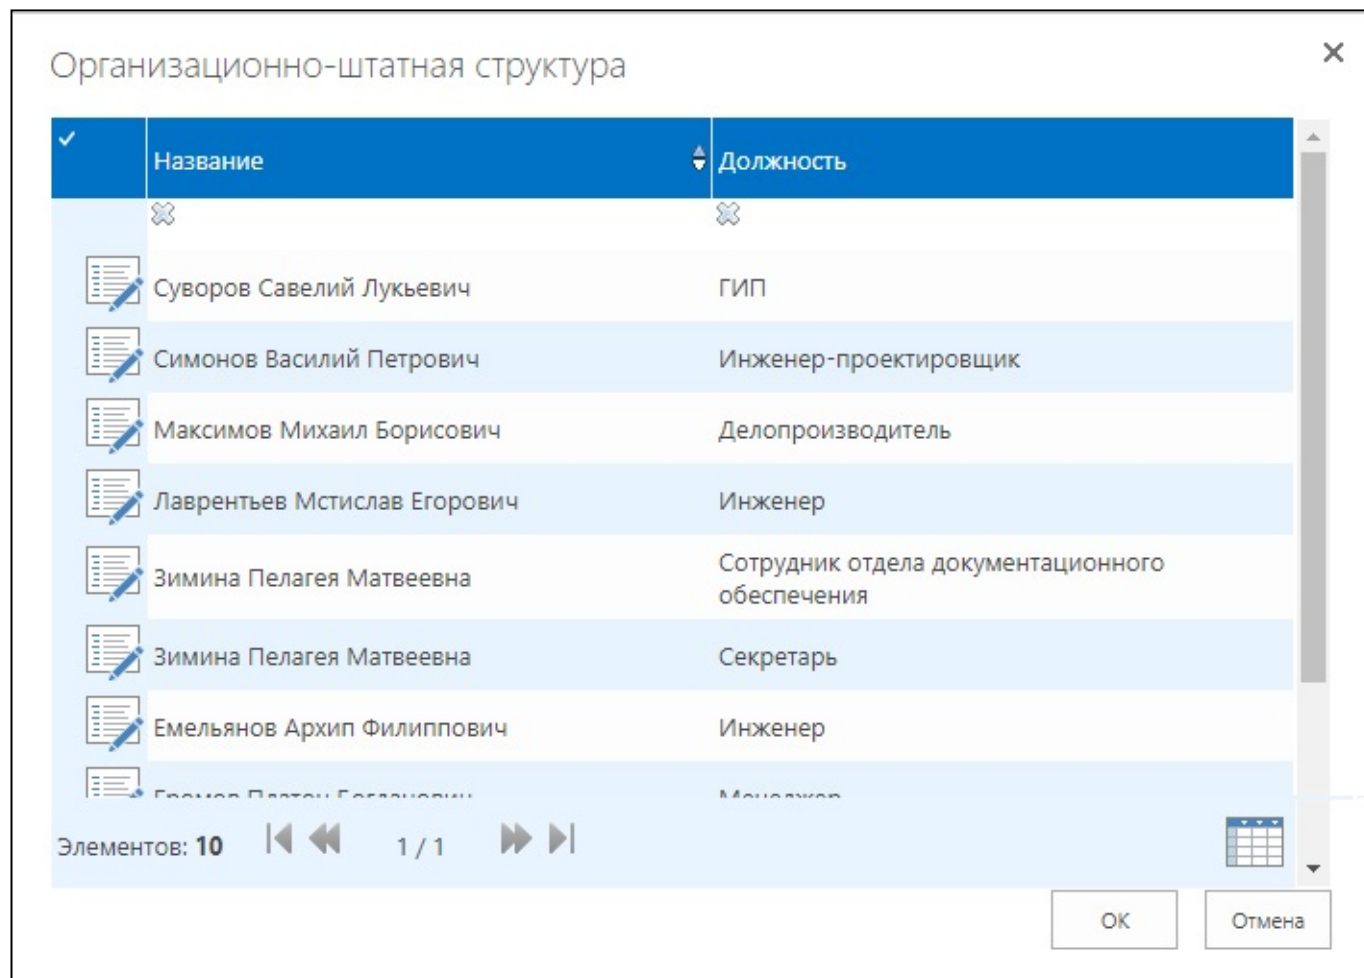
Организационно-штатная структура

×

| ✓ | Название | Должность |
|---|---|---|
| | Суворов Савелий Лукьевич | ГИП |
| | Симонов Василий Петрович | Инженер-проектировщик |
| | Максимов Михаил Борисович | Делопроизводитель |
| | Лаврентьев Мстислав Егорович | Инженер |
| | Зимина Пелагея Матвеевна | Сотрудник отдела документационного обеспечения |
| | Зимина Пелагея Матвеевна | Секретарь |
| | Емельянов Архип Филиппович | Инженер |
| | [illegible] | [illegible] |

Элементов: 10 1 / 1

ОК Отмена